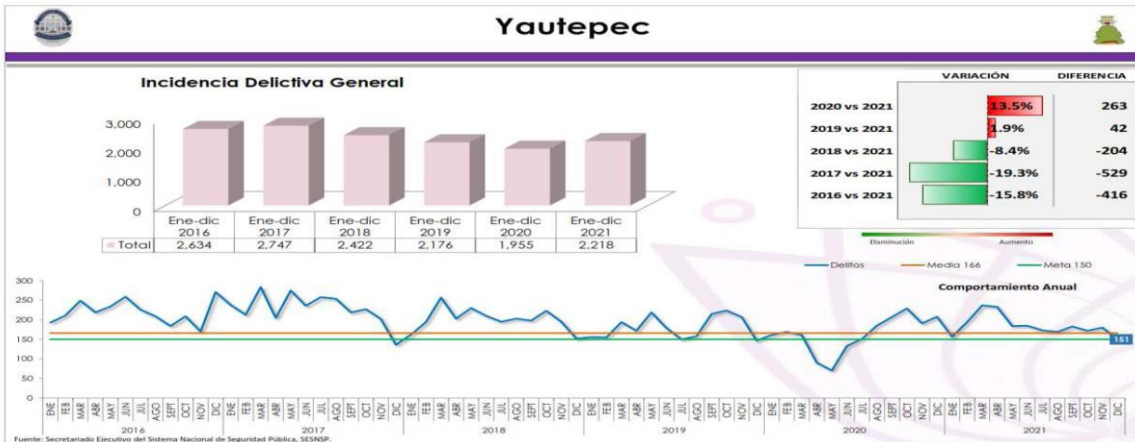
Yautepec

Incidencia Delictiva General

3,000
2,000
1,000
0

| | Ene-dic 2016 | Ene-dic 2017 | Ene-dic 2018 | Ene-dic 2019 | Ene-dic 2020 | Ene-dic 2021 |
|---|---|---|---|---|---|---|
| Total | 2,634 | 2,747 | 2,422 | 2,176 | 1,955 | 2,218 |

| | VARIACIÓN | DIFERENCIA |
|---|---|---|
| 2020 vs 2021 | 13.5% | 263 |
| 2019 vs 2021 | 1.9% | 42 |
| 2018 vs 2021 | -8.4% | -204 |
| 2017 vs 2021 | -19.3% | -529 |
| 2016 vs 2021 | -15.8% | -416 |

Disminución Aumento

Delitos Media 166 Meta 150

Comportamiento Anual

300
250
200
150
100
50
0

151

ENE FEB MAR ABR MAY JUN JUL AGO SEPT OCT NOV DIC ENE FEB MAR ABR MAY JUN JUL AGO SEPT OCT NOV DIC ENE FEB MAR ABR MAY JUN JUL AGO SEPT OCT NOV DIC ENE FEB MAR ABR MAY JUN JUL AGO SEPT OCT NOV DIC ENE FEB MAR ABR MAY JUN JUL AGO SEPT OCT NOV DIC ENE FEB MAR ABR MAY JUN JUL AGO SEPT OCT NOV DIC

2016 2017 2018 2019 2020 2021

Fuente: Secretariado Ejecutivo del Sistema Nacional de Seguridad Pública, SESNSP.